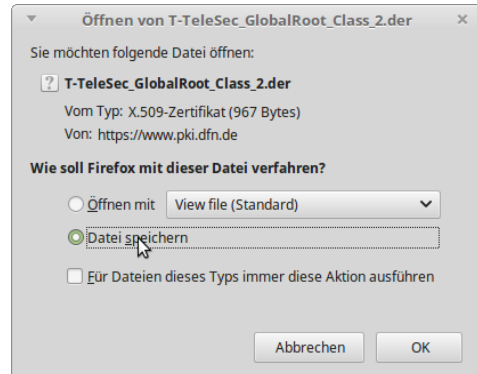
Öffnen von T-TeleSec_GlobalRoot_Class_2.der

Sie möchten folgende Datei öffnen:

T-TeleSec_GlobalRoot_Class_2.der

Vom Typ: X.509-Zertifikat (967 Bytes)

Von: https://www.pki.dfn.de

Wie soll Firefox mit dieser Datei verfahren?

Öffnen mit View file (Standard)

Datei speichern

Für Dateien dieses Typs immer diese Aktion ausführen

Abbrechen OK